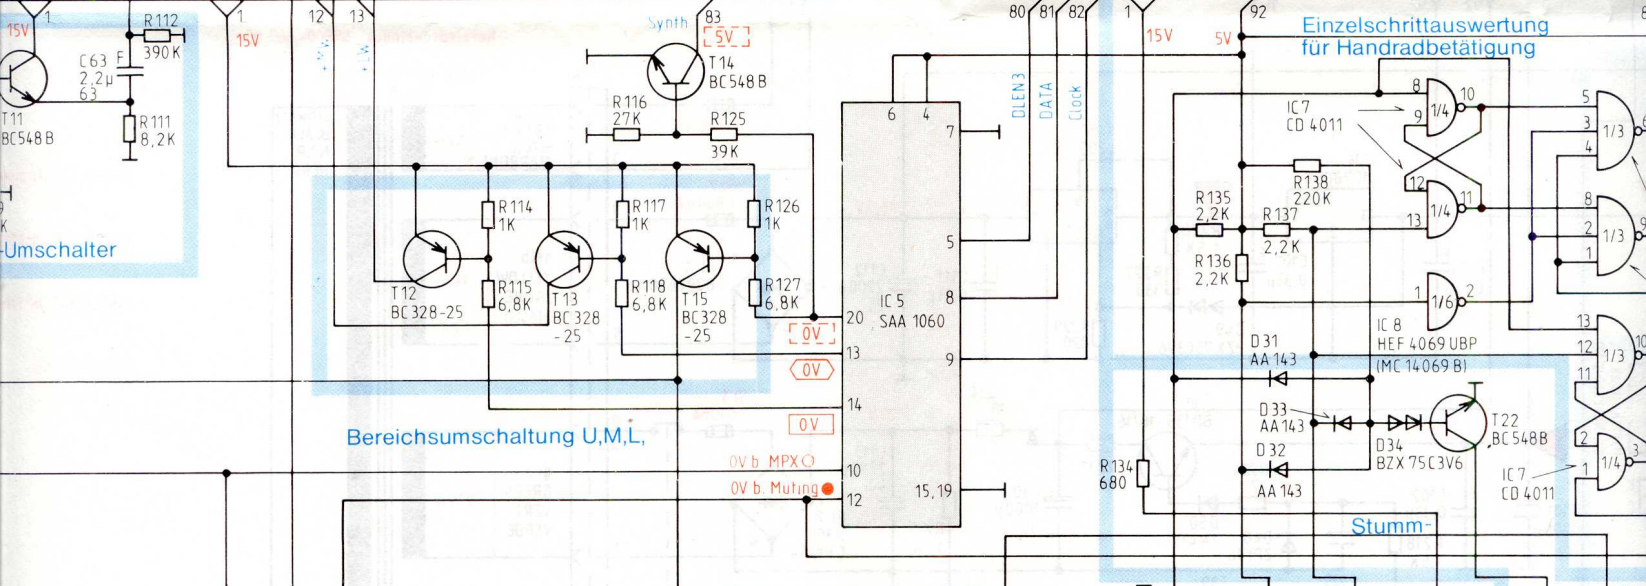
1
15V
R112
390K
C63
2,2µ
63
R111
8,2K
T11
BC548B
K
-Umschalter
1
15V
12
13
Synth
83
5V
T14
BC548B
R116
27K
R125
39K
R114
1K
R117
1K
R126
1K
R115
6,8K
R118
6,8K
R127
6,8K
T12
BC328-25
T13
BC328
-25
T15
BC328
-25
0V
0V
0V
Bereichsumschaltung U,M,L,
0V b. MPX
0V b. Muting
80
81
82
DLEN3
DATA
Clock
6
4
7
5
8
20
13
9
14
10
12
15,19
IC5
SAA 1060
1
15V
5V
92
Einzelschrittauswertung
für Handradbetätigung
8
10
9
1/4
IC7
CD 4011
12
11
13
1/4
R138
220K
R135
2,2K
R137
2,2K
R136
2,2K
1
1/6
2
IC8
HEF 4069 UBP
(MC 14069 B)
D31
AA 143
D33
AA 143
D32
AA 143
D34
BZX 75C3V6
T22
BC548B
R134
680
Stumm-
5
3
4
1/3
8
2
1
1/3
13
12
11
1/3
10
2
1
1/4
3
IC7
CD 4011